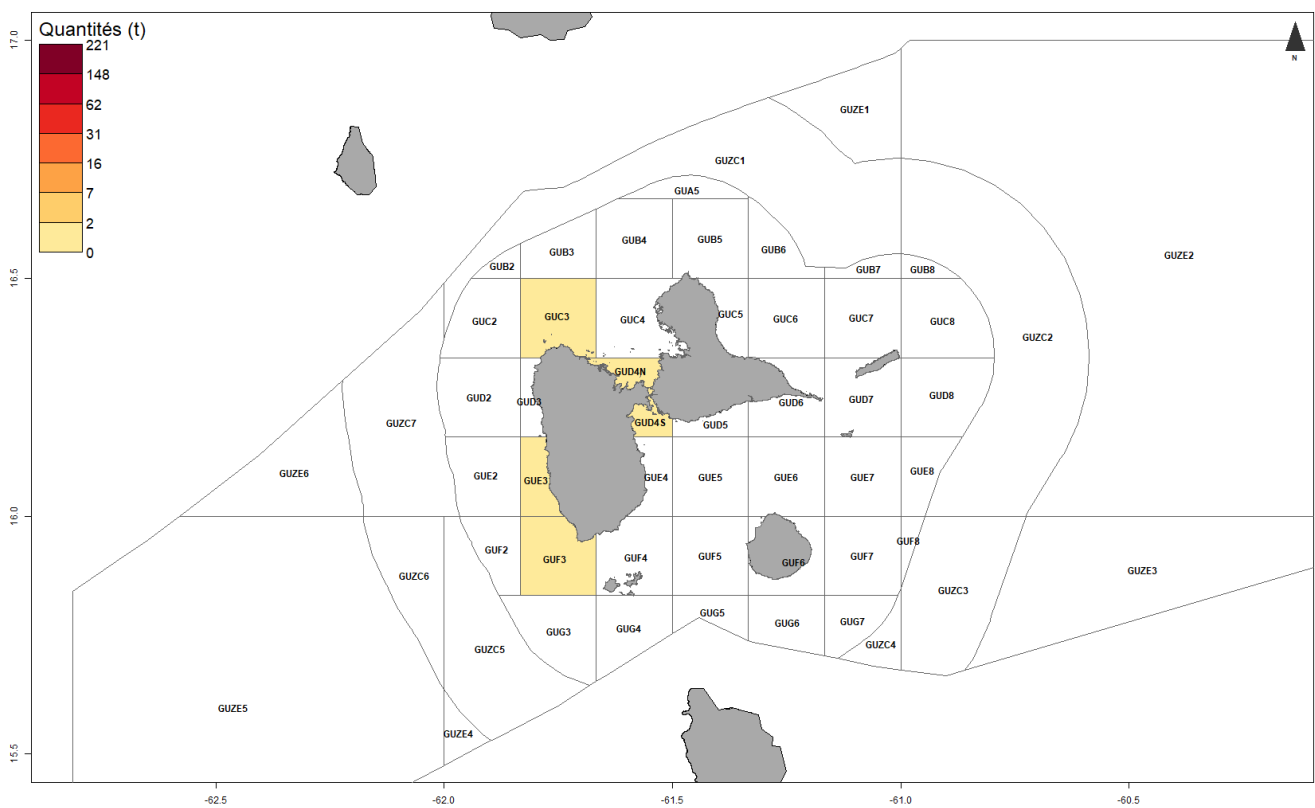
Quantités (t)
221
148
62
31
16
7
2
0

N

17.0
16.5
16.0
15.5

-62.5
-62.0
-61.5
-61.0
-60.5

GUZE1
GUZC1
GUA5
GUB2
GUB3
GUB4
GUB5
GUB6
GUB7
GUB8
GUZE2
GUC2
GUC3
GUC4
GUC5
GUC6
GUC7
GUC8
GUZC2
GUD2
GUD3
GUD4N
GUD4S
GUD5
GUD6
GUD7
GUD8
GUZC7
GUZE6
GUE2
GUE3
GUE4
GUE5
GUE6
GUE7
GUE8
GUF2
GUF3
GUF4
GUF5
GUF6
GUF7
GUF8
GUZC6
GUZC3
GUZE3
GUG3
GUG4
GUG5
GUG6
GUG7
GUZC4
GUZC5
GUZE5
GUZE4